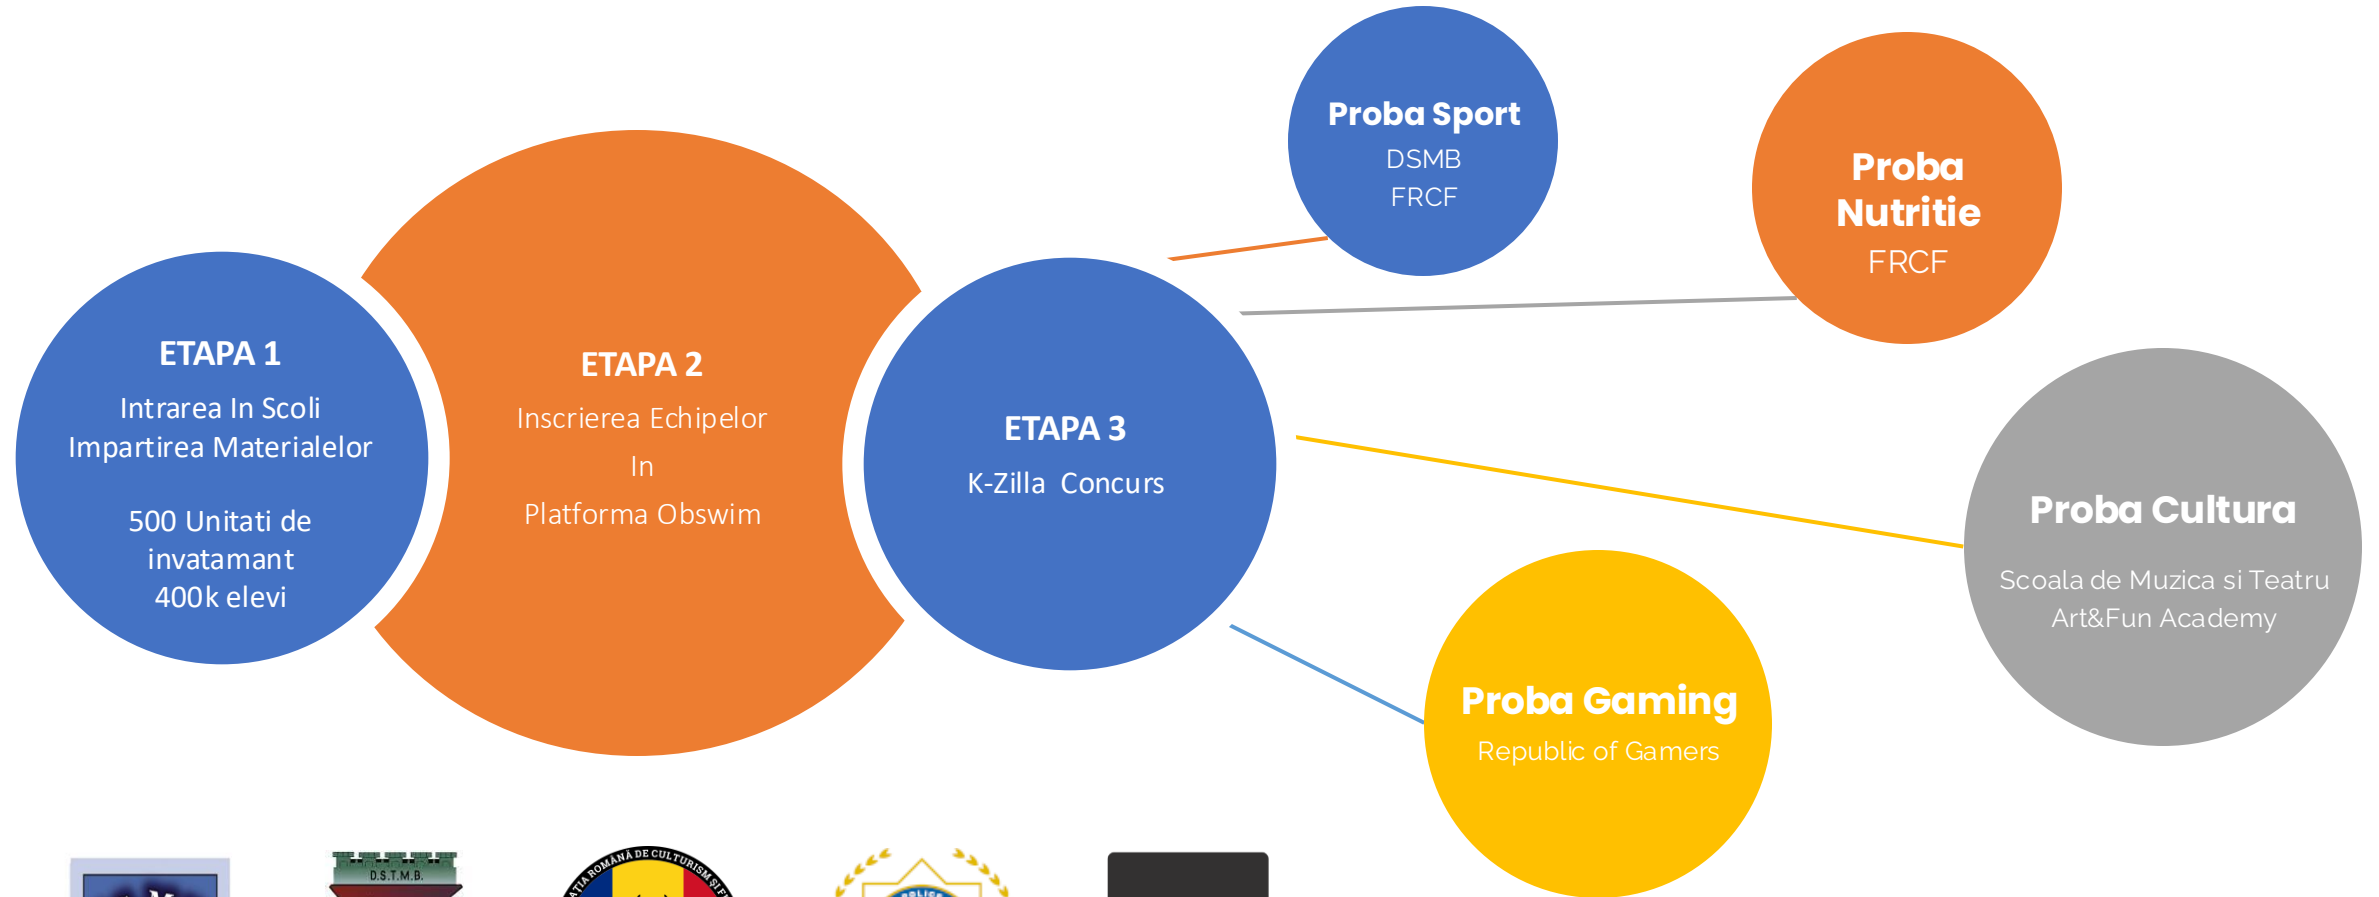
Proba Sport
DSMB
FRCF

Proba Nutritie
FRCF

ETAPA 1
Intrarea In Scoli
Impartirea Materialelor

500 Unitati de invatamant
400k elevi

ETAPA 2
Inscrierea Echipelor
In
Platforma Obswim

ETAPA 3
K-Zilla Concurs

Proba Cultura
Scoala de Muzica si Teatru
Art&Fun Academy

Proba Gaming
Republic of Gamers

D.S.T.M.B.
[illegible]ATIA ROMANĂ DE CULTURISM ŞI F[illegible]
POLICE